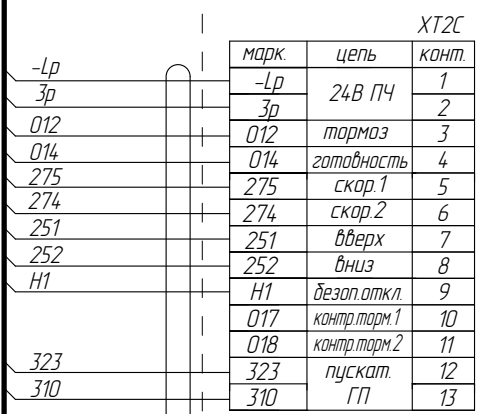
-Lp
3p
012
014
275
274
251
252
H1
323
310

XT2C

| марк. | цепь | конт. |
|---|---|---|
| -Lp | 24В ПЧ | 1 |
| 3p | | 2 |
| 012 | тормоз | 3 |
| 014 | готовность | 4 |
| 275 | скор.1 | 5 |
| 274 | скор.2 | 6 |
| 251 | вверх | 7 |
| 252 | вниз | 8 |
| H1 | безоп.откл. | 9 |
| 017 | контр.торм.1 | 10 |
| 018 | контр.торм.2 | 11 |
| 323 | пускат. | 12 |
| 310 | ГП | 13 |